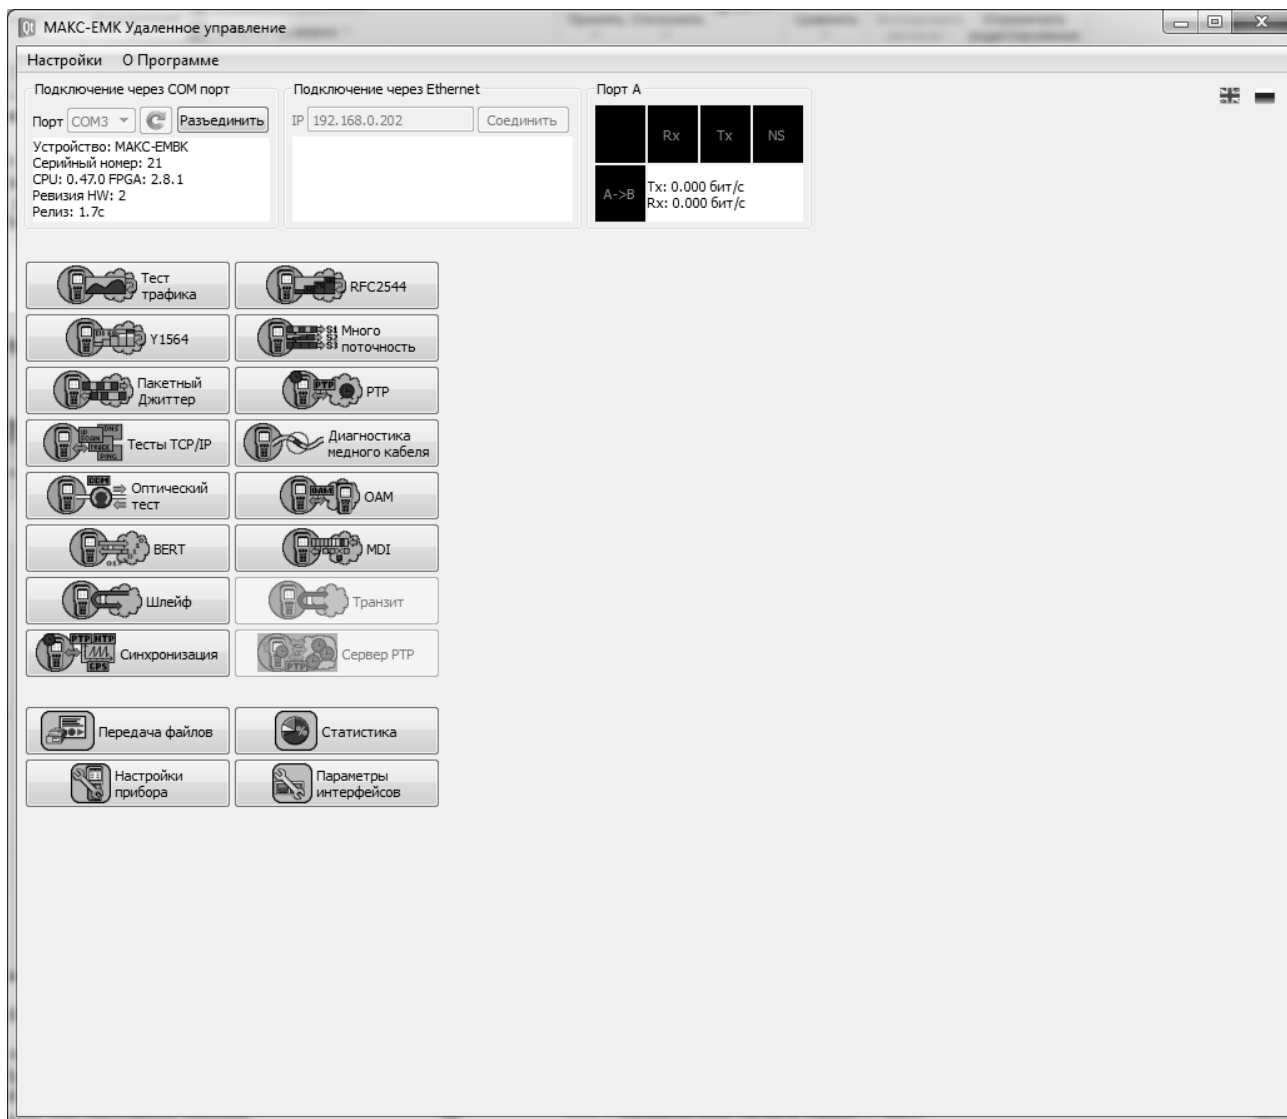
Qt МАКС-ЕМК Удаленное управление

Настройки О Программе

Подключение через COM порт

Порт COM3 Разъединить

Устройство: МАКС-ЕМВК
Серийный номер: 21
CPU: 0.47.0 FPGA: 2.8.1
Ревизия HW: 2
Релиз: 1.7c

Подключение через Ethernet

IP 192.168.0.202 Соединить

Порт A

| | Rx | Tx | NS |
|---|---|---|---|
| A->B | Tx: 0.000 бит/с Rx: 0.000 бит/с | | |

Тест трафика

RFC2544

Y1564

Много поточность

Пакетный Джиттер

PTP

Тесты TCP/IP

Диагностика медного кабеля

Оптический тест

OAM

BERT

MDI

Шлейф

Транзит

Синхронизация

Сервер PTP

Передача файлов

Статистика

Настройки прибора

Параметры интерфейсов